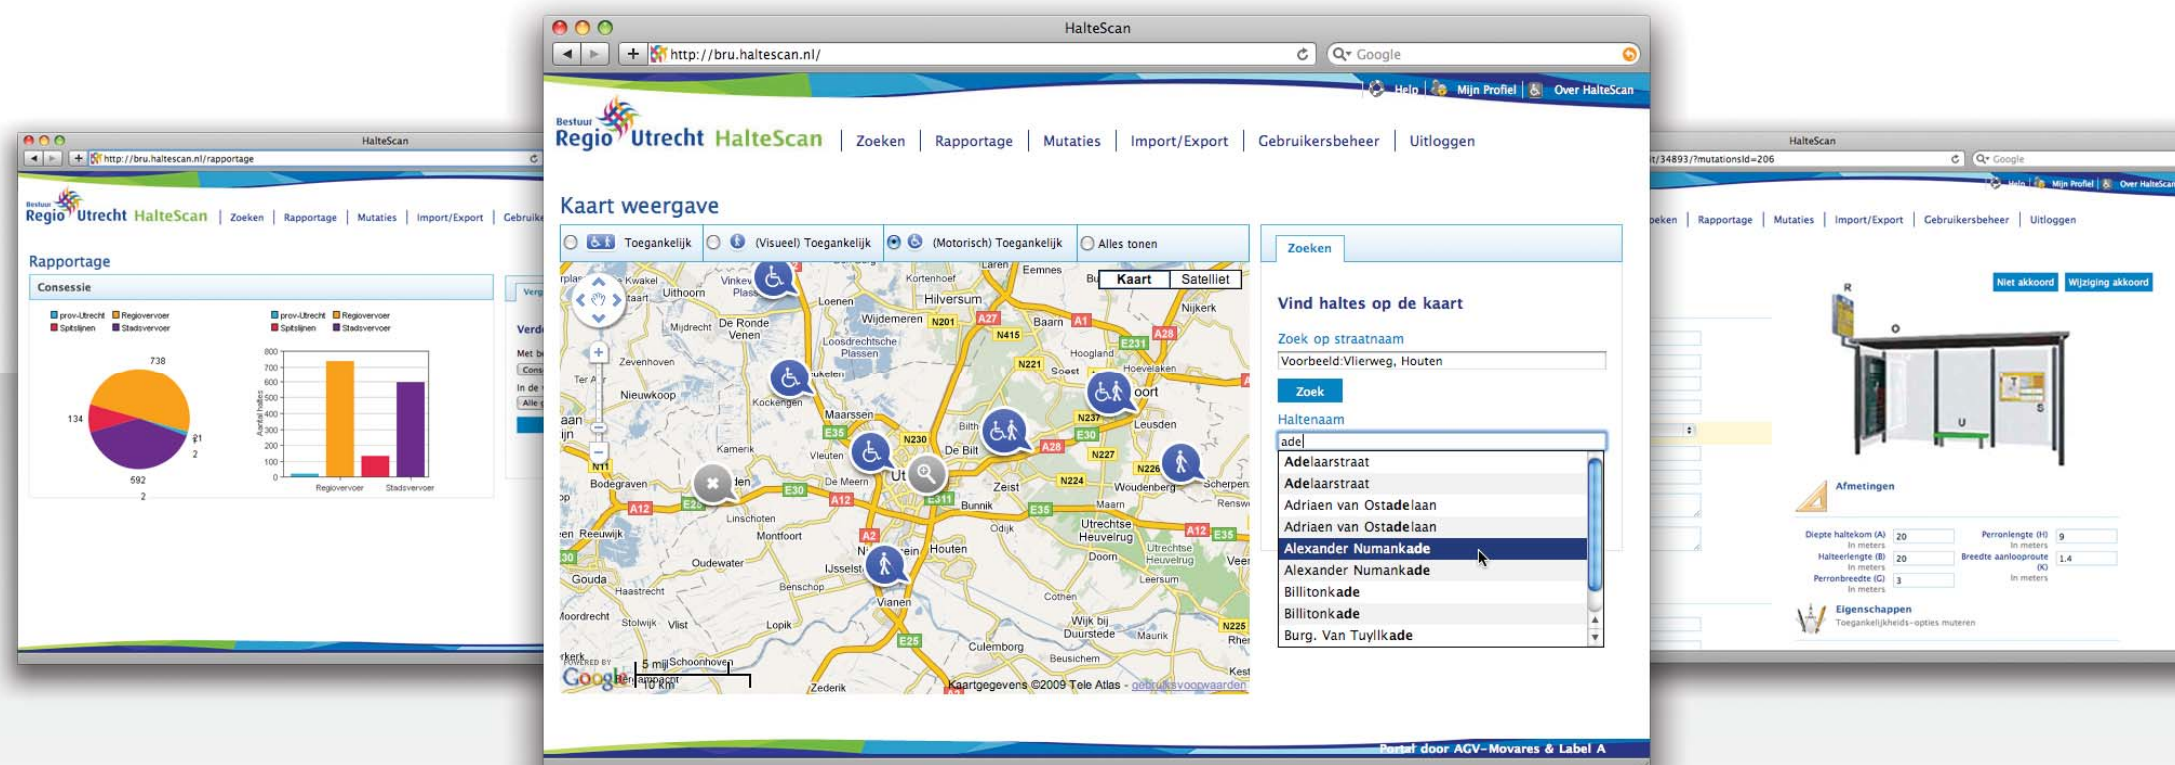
HalteScan
http://bru.haltescan.nl/rapportage
Bestuur Regio Utrecht HalteScan | Zoeken | Rapportage | Mutaties | Import/Export | Gebruik

Rapportage
Consessie
prov-Utrecht Regiovervoer Spitslijnen Stadsvervoer
738
134
592
2
prov-Utrecht Regiovervoer Spitslijnen Stadsvervoer
800 700 600 500 400 300 200 100 0
Regiovervoer Stadsvervoer

HalteScan
http://bru.haltescan.nl/
Google
Help | Mijn Profiel | Over HalteScan
Bestuur Regio Utrecht HalteScan | Zoeken | Rapportage | Mutaties | Import/Export | Gebruikersbeheer | Uitloggen

Kaart weergave
Toegankelijk | (Visueel) Toegankelijk | (Motorisch) Toegankelijk | Alles tonen
Kaart | Satelliet
Hilversum Loenen Wijdemeren Baarn Nijkerk Eemnes Laren Uithoorn De Ronde Venen Maarssen Utrecht De Bilt Zeist Soest Leusden Woudenberg Houten Nieuwegein IJsselstein Vianen Gouda Culemborg Amersfoort Bunnik Montfoort Oudewater Lopik Woerden
5 mijl 10 km
Kaartgegevens ©2009 Tele Atlas - gebruiksvoorwaarden

Zoeken
Vind haltes op de kaart
Zoek op straatnaam
Voorbeeld:Vlierweg, Houten
Zoek
Haltenaam
ade
Adelaarstraat
Adelaarstraat
Adriaen van Ostadelaan
Adriaen van Ostadelaan
Alexander Numankade
Alexander Numankade
Billitonkade
Billitonkade
Burg. Van Tuyllkade

Portal door AGV-Movares & Label A

HalteScan
t/34893/?mutationsId=206
Google
Help | Mijn Profiel | Over HalteScan
oeken | Rapportage | Mutaties | Import/Export | Gebruikersbeheer | Uitloggen
Niet akkoord | Wijziging akkoord
Afmetingen
Diepte haltekom (A) In meters 20
Perronlengte (H) In meters 9
Haltelengte (B) In meters 20
Breedte aanlooproute (K) In meters 1.4
Perronbreedte (G) In meters 3
Eigenschappen
Toegankelijkheids-opties muteren